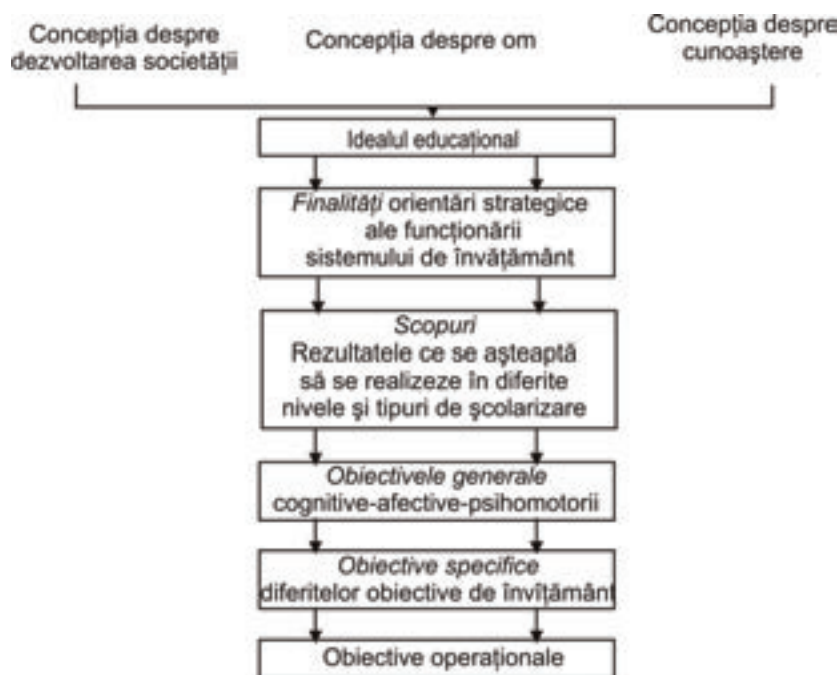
Concepţia despre dezvoltarea societăţii

Concepţia despre om

Concepţia despre cunoaştere

Idealul educaţional

*Finalităţi* orientări strategice ale funcţionării sistemului de învăţământ

*Scopuri*
Rezultatele ce se aşteaptă să se realizeze în diferite nivele şi tipuri de şcolarizare

*Obiectivele generale*
cognitive-afective-psihomotorii

*Obiective specifice*
diferitelor obiective de învîţământ

Obiective operaţionale